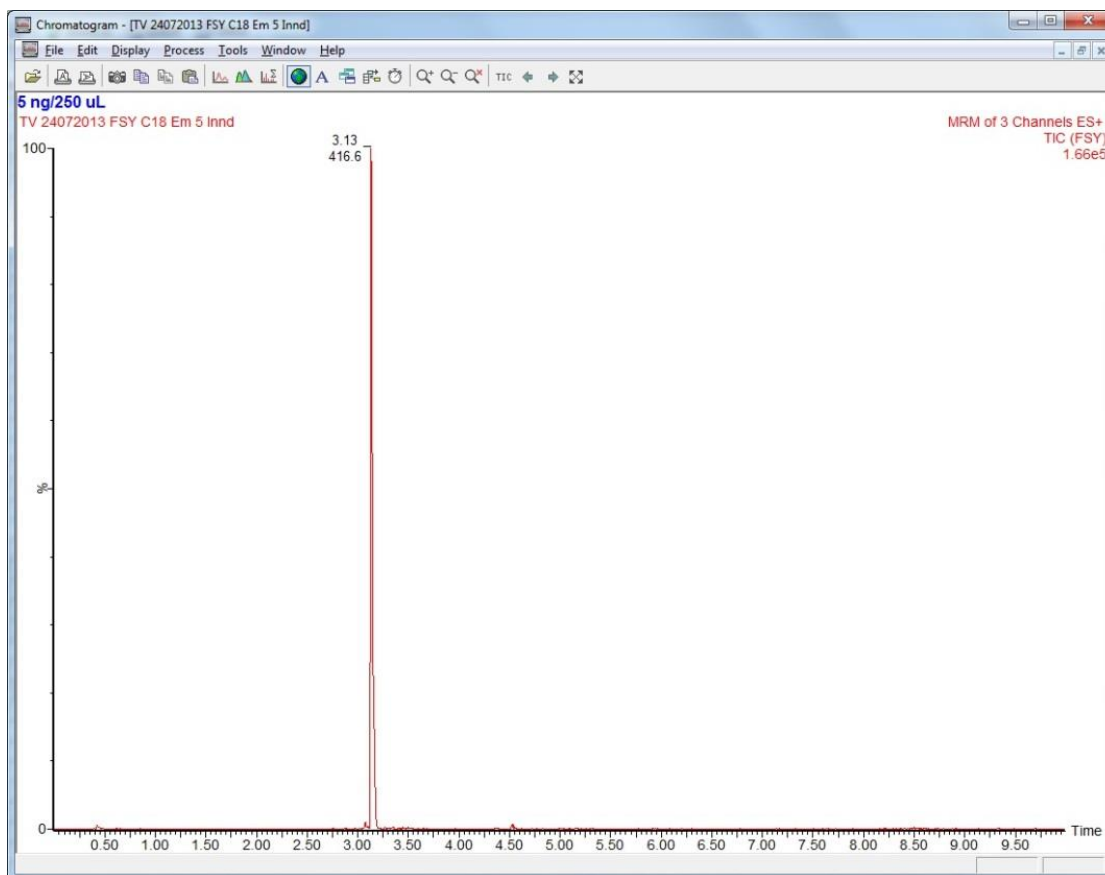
Chromatogram - [TV 24072013 FSY C18 Em 5 Innd]

File Edit Display Process Tools Window Help

TIC

5 ng/250 uL

TV 24072013 FSY C18 Em 5 Innd

MRM of 3 Channels ES+
TIC (FSY)
1.66e5

3.13
416.6

100

%

0

0.50 1.00 1.50 2.00 2.50 3.00 3.50 4.00 4.50 5.00 5.50 6.00 6.50 7.00 7.50 8.00 8.50 9.00 9.50 Time